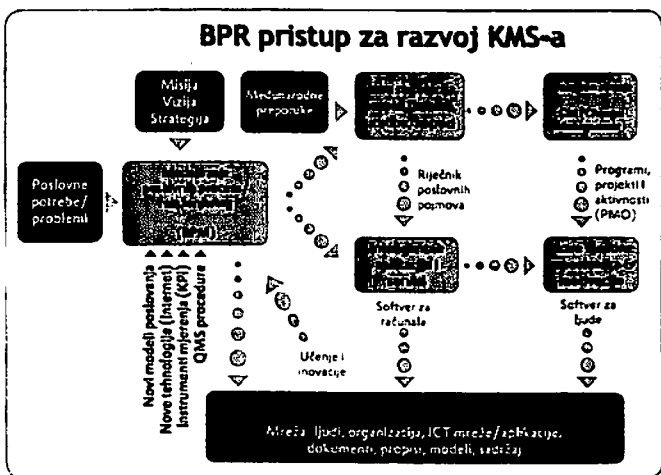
BPR pristup za razvoj KMS-a

Misija Vizija Strategija

Međunarodne preporuke

Poslovne potrebe/ problemi

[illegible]

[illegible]

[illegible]

Rječnik poslovnih pojmova

Programi, projekti i aktivnosti (PMO)

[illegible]

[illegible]

Novi modeli poslovanja
Nove tehnologije (Internet)
Instrumenti mjerenja (KPI)
QMS procedure

Učenje i inovacije

Softver za računala

Softver za ljude

Mreža ljudi, organizacija, ICT mreže/aplikacije, dokumenti, propisi, modeli, sadržaj